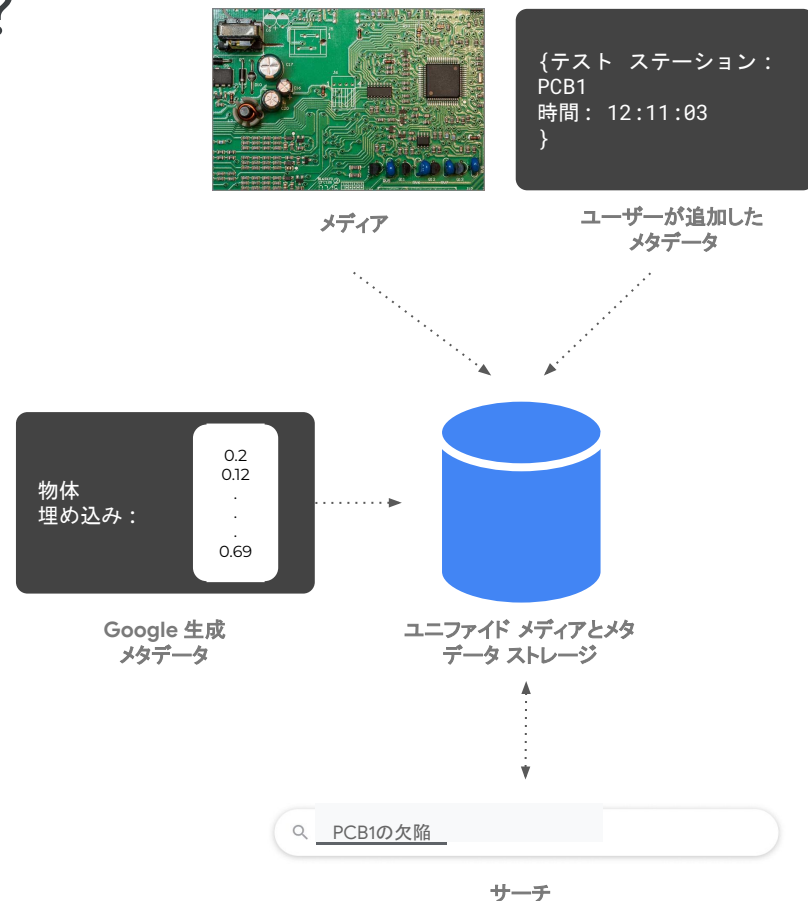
{テスト ステーション：
PCB1
時間：12:11:03
}

メディア

ユーザーが追加したメタデータ

物体
埋め込み：

0.2
0.12
.
.
.
0.69

Google 生成
メタデータ

ユニファイド メディアとメタデータ ストレージ

PCB1の欠陥

サーチ